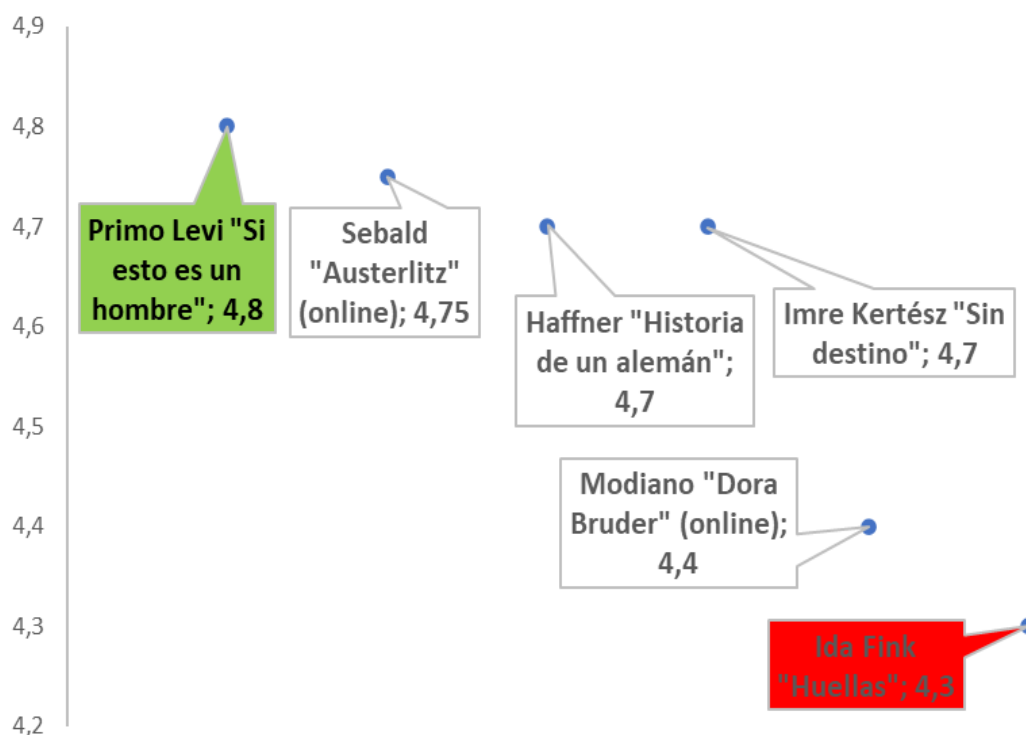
4,9
4,8
4,7
4,6
4,5
4,4
4,3
4,2

Primo Levi "Si esto es un hombre"; 4,8

Sebald "Austerlitz" (online); 4,75

Haffner "Historia de un alemán"; 4,7

Imre Kertész "Sin destino"; 4,7

Modiano "Dora Bruder" (online); 4,4

Ida Fink "Huellas"; 4,3